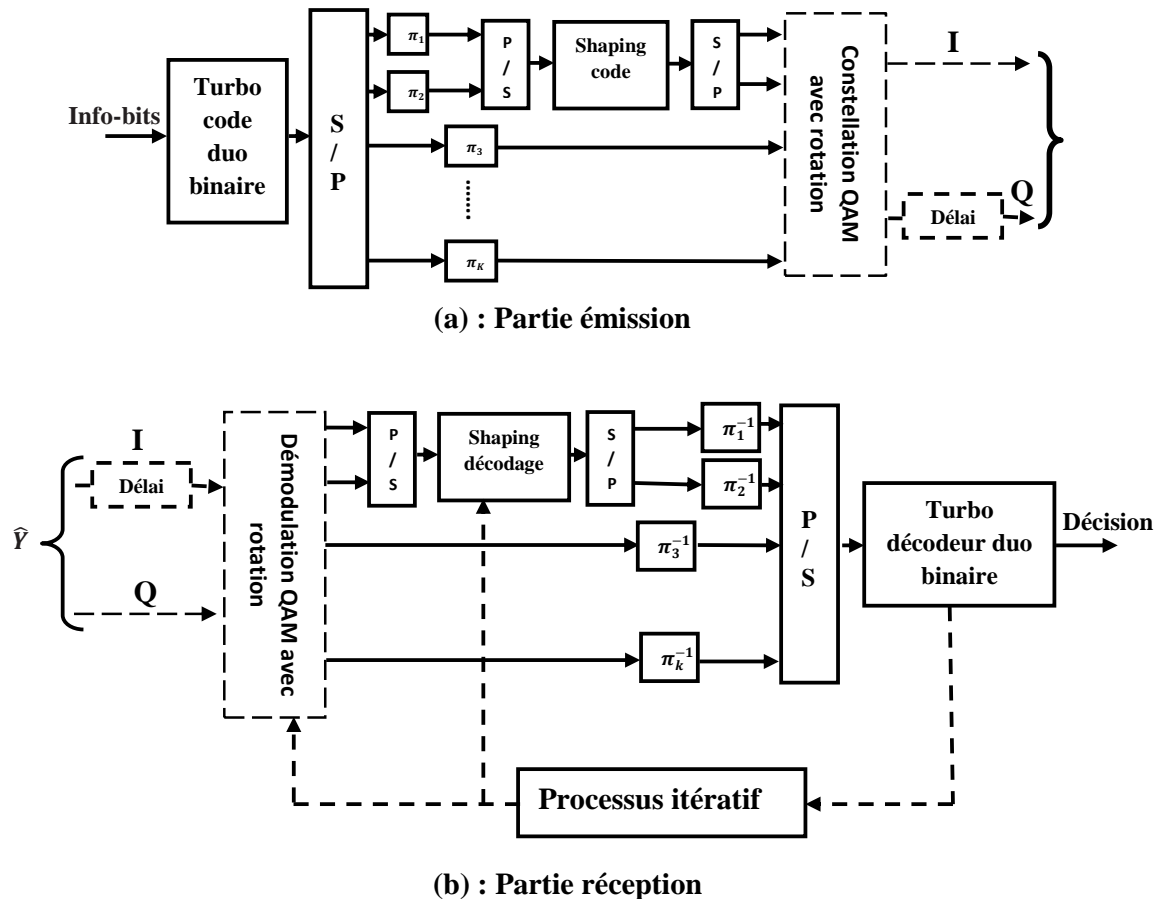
Info-bits

Turbo code duo binaire

S / P

$\pi_1$

$\pi_2$

P / S

Shaping code

S / P

$\pi_3$

......

$\pi_K$

Constellation QAM avec rotation

I

Délai

Q

(a) : Partie émission

$\hat{Y}$

I

Délai

Q

Démodulation QAM avec rotation

P / S

Shaping décodage

S / P

$\pi_1^{-1}$

$\pi_2^{-1}$

$\pi_3^{-1}$

$\pi_k^{-1}$

P / S

Turbo décodeur duo binaire

Décision

Processus itératif

(b) : Partie réception